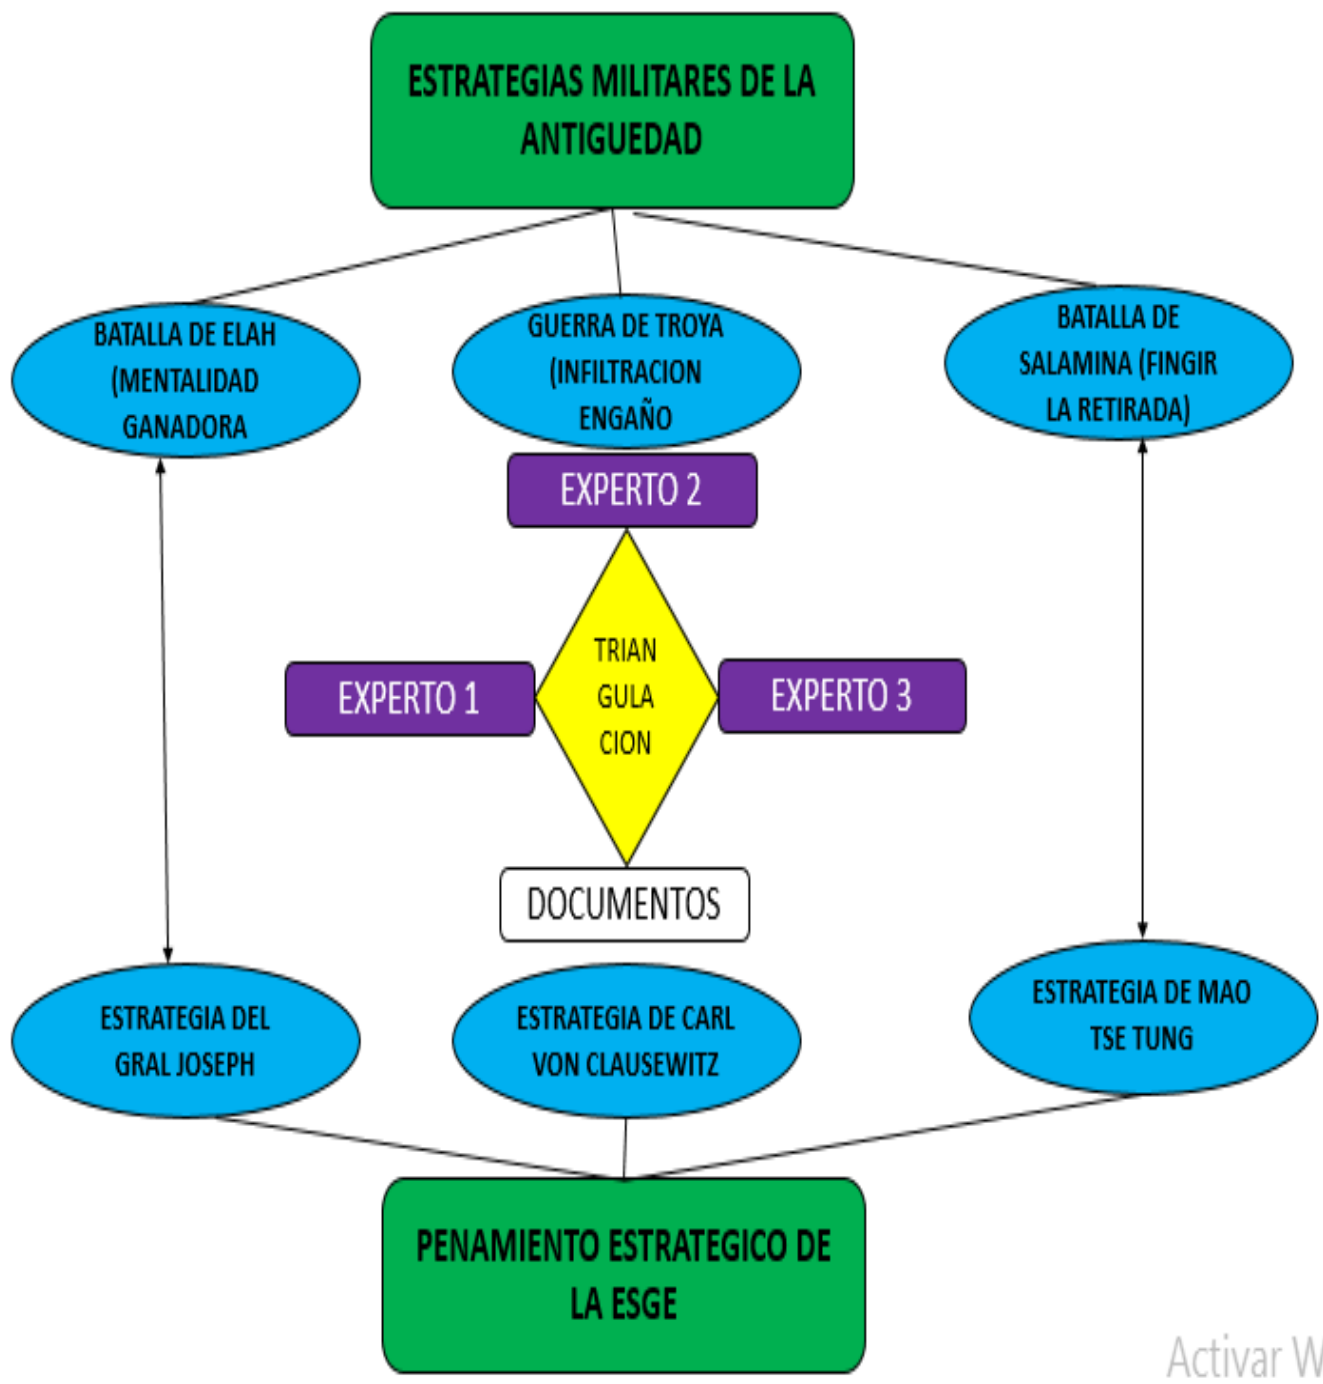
ESTRATEGIAS MILITARES DE LA ANTIGUEDAD

BATALLA DE ELAH (MENTALIDAD GANADORA

GUERRA DE TROYA (INFILTRACION ENGAÑO

BATALLA DE SALAMINA (FINGIR LA RETIRADA)

EXPERTO 2

EXPERTO 1

TRIAN GULA CION

EXPERTO 3

DOCUMENTOS

ESTRATEGIA DEL GRAL JOSEPH

ESTRATEGIA DE CARL VON CLAUSEWITZ

ESTRATEGIA DE MAO TSE TUNG

PENAMIENTO ESTRATEGICO DE LA ESGE

Activar W